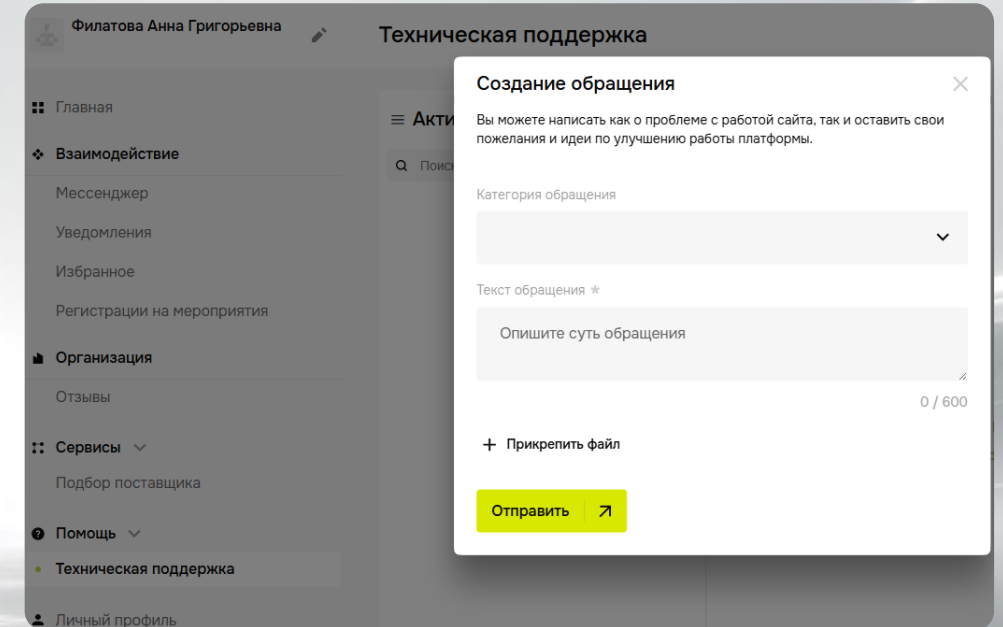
Филатова Анна Григорьевна

Техническая поддержка

Главная

Взаимодействие

Мессенджер

Уведомления

Избранное

Регистрации на мероприятия

Организация

Отзывы

Сервисы

Подбор поставщика

Помощь

Техническая поддержка

Личный профиль

Акти

Поис

Создание обращения

Вы можете написать как о проблеме с работой сайта, так и оставить свои пожелания и идеи по улучшению работы платформы.

Категория обращения

Текст обращения *

Опишите суть обращения

0 / 600

+ Прикрепить файл

Отправить